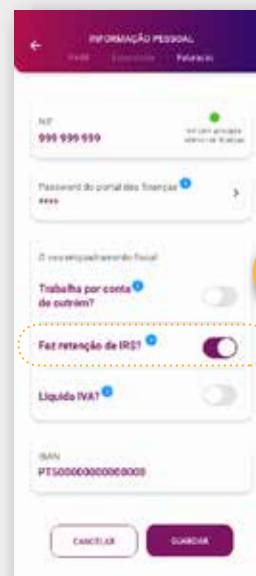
INFORMAÇÃO PESSOAL
Perfil Experiência Faturação

NIF
999 999 999
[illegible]

Password do portal das finanças
****

O seu enquadramento fiscal

Trabalho por conta de outrem?

Faz retenção de IRS?

Liquida IVA?

IBAN
PT50000000000000000

CANCELAR
GUARDAR